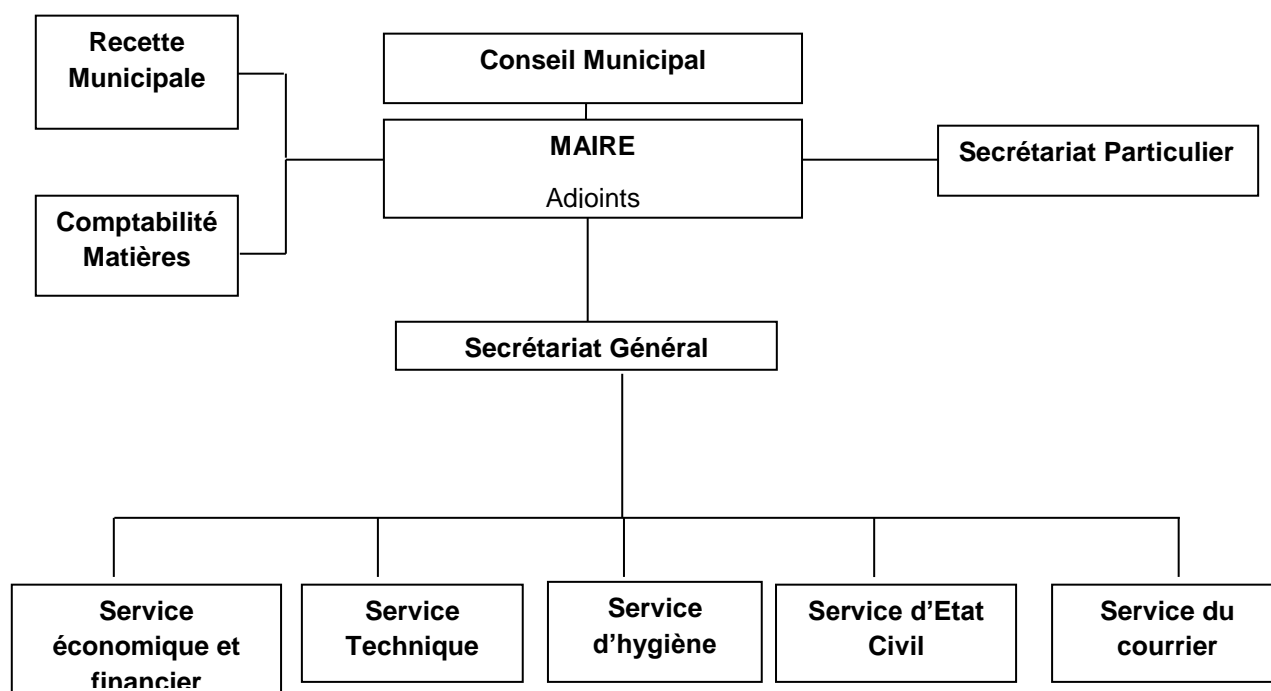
Recette Municipale

Conseil Municipal

MAIRE

Adjoints

Secrétariat Particulier

Comptabilité Matières

Secrétariat Général

Service économique et financier

Service Technique

Service d'hygiène

Service d'Etat Civil

Service du courrier